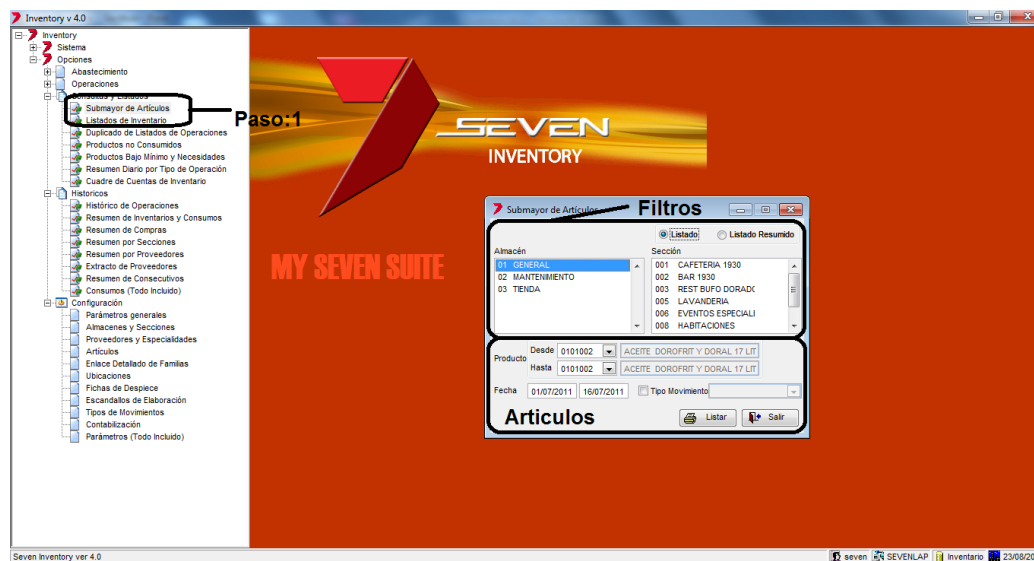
Inventory v 4.0

Inventory
Sistema
Opciones
Abastecimiento
Operaciones
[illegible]
Submayor de Artículos
Listados de Inventario
Duplicado de Listados de Operaciones
Productos no Consumidos
Productos Bajo Mínimo y Necesidades
Resumen Diario por Tipo de Operación
Cuadre de Cuentas de Inventario
Historicos
Histórico de Operaciones
Resumen de Inventarios y Consumos
Resumen de Compras
Resumen por Secciones
Resumen por Proveedores
Extracto de Proveedores
Resumen de Consecutivos
Consumos (Todo Incluido)
Configuración
Parámetros generales
Almacenes y Secciones
Proveedores y Especialidades
Articulos
Enlace Detallado de Familias
Ubicaciones
Fichas de Despiece
Escandallos de Elaboración
Tipos de Movimientos
Contabilización
Parámetros (Todo Incluido)

Paso:1

SEVEN
INVENTORY

MY SEVEN SUITE

Submayor de Artículos
Filtros

Listado
Listado Resumido

Almacén
01 GENERAL
02 MANTENIMIENTO
03 TIENDA

Sección
001 CAFETERIA 1930
002 BAR 1930
003 REST BUFO DORADO
005 LAVANDERIA
006 EVENTOS ESPECIALI
008 HABITACIONES

Producto
Desde 0101002 ACEITE DOROFRIT Y DORAL 17 LIT
Hasta 0101002 ACEITE DOROFRIT Y DORAL 17 LIT

Fecha 01/07/2011 16/07/2011 Tipo Movimiento

Articulos
Listar
Salir

Seven Inventory ver 4.0
seven SEVENLAP Inventario 23/08/20